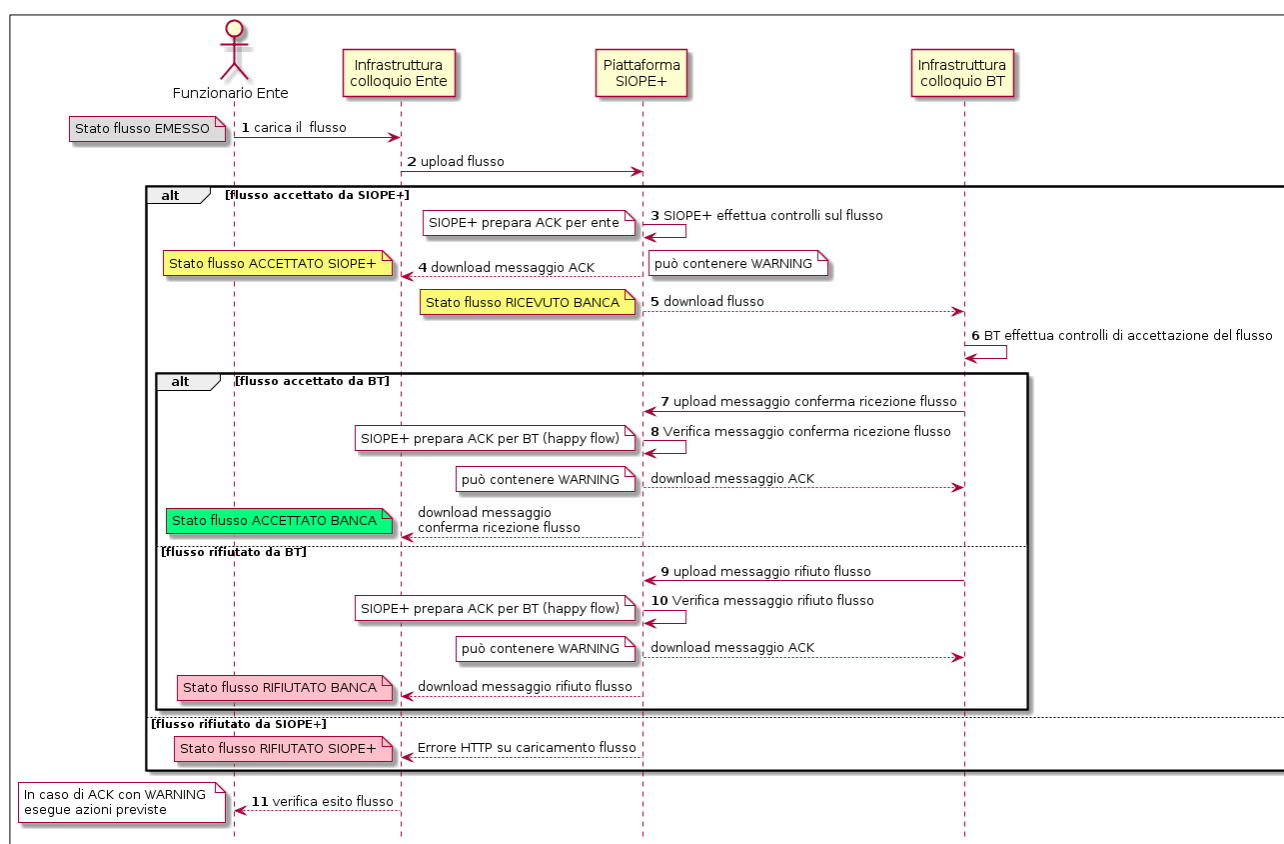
Funzionario Ente

Infrastruttura colloquio Ente

Piattaforma SIOPE+

Infrastruttura colloquio BT

Stato flusso EMESSO

**1** carica il flusso

**2** upload flusso

alt [flusso accettato da SIOPE+]

SIOPE+ prepara ACK per ente

**3** SIOPE+ effettua controlli sul flusso

Stato flusso ACCETTATO SIOPE+

**4** download messaggio ACK

può contenere WARNING

Stato flusso RICEVUTO BANCA

**5** download flusso

**6** BT effettua controlli di accettazione del flusso

alt [flusso accettato da BT]

**7** upload messaggio conferma ricezione flusso

SIOPE+ prepara ACK per BT (happy flow)

**8** Verifica messaggio conferma ricezione flusso

può contenere WARNING

download messaggio ACK

Stato flusso ACCETTATO BANCA

download messaggio conferma ricezione flusso

[flusso rifiutato da BT]

**9** upload messaggio rifiuto flusso

SIOPE+ prepara ACK per BT (happy flow)

**10** Verifica messaggio rifiuto flusso

può contenere WARNING

download messaggio ACK

Stato flusso RIFIUTATO BANCA

download messaggio rifiuto flusso

[flusso rifiutato da SIOPE+]

Stato flusso RIFIUTATO SIOPE+

Errore HTTP su caricamento flusso

In caso di ACK con WARNING esegue azioni previste

**11** verifica esito flusso